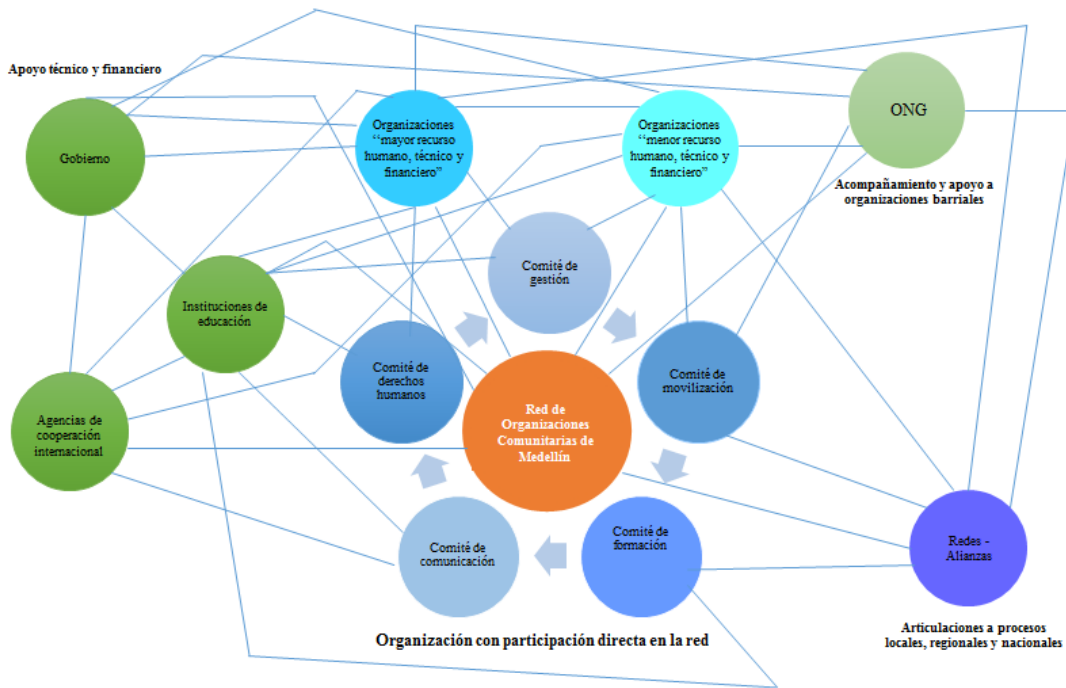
Apoyo técnico y financiero

Gobierno

Organizaciones ‘‘mayor recurso humano, técnico y financiero”

Organizaciones ‘‘menor recurso humano, técnico y financiero”

ONG

Acompañamiento y apoyo a organizaciones barriales

Instituciones de educación

Comité de gestión

Comité de derechos humanos

Red de Organizaciones Comunitarias de Medellín

Comité de movilización

Agencias de cooperación internacional

Comité de comunicación

Comité de formación

Redes - Alianzas

Organización con participación directa en la red

Articulaciones a procesos locales, regionales y nacionales